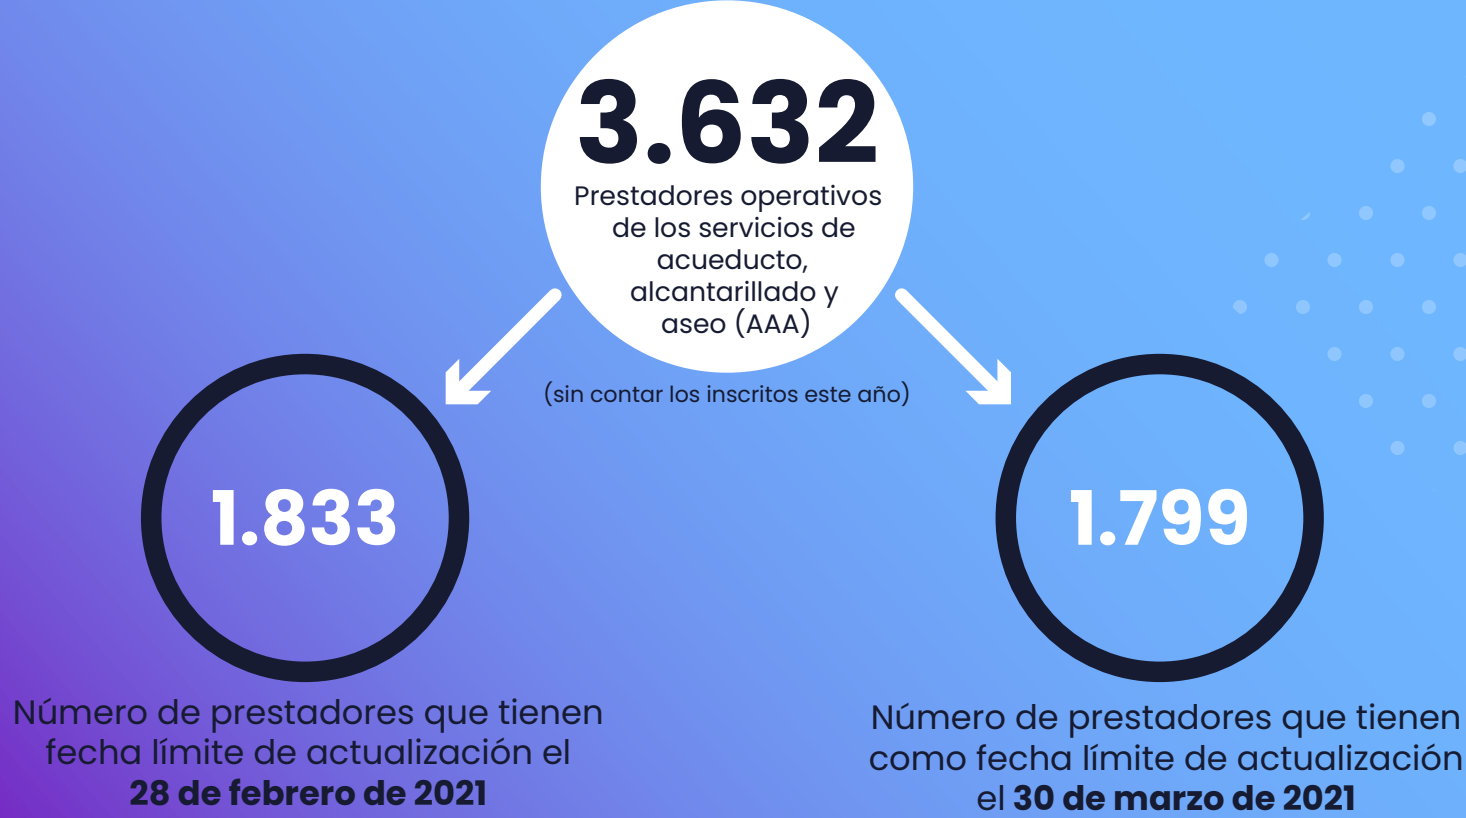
3.632

Prestadores operativos de los servicios de acueducto, alcantarillado y aseo (AAA)

(sin contar los inscritos este año)

1.833

Número de prestadores que tienen fecha límite de actualización el **28 de febrero de 2021**

1.799

Número de prestadores que tienen como fecha límite de actualización el **30 de marzo de 2021**